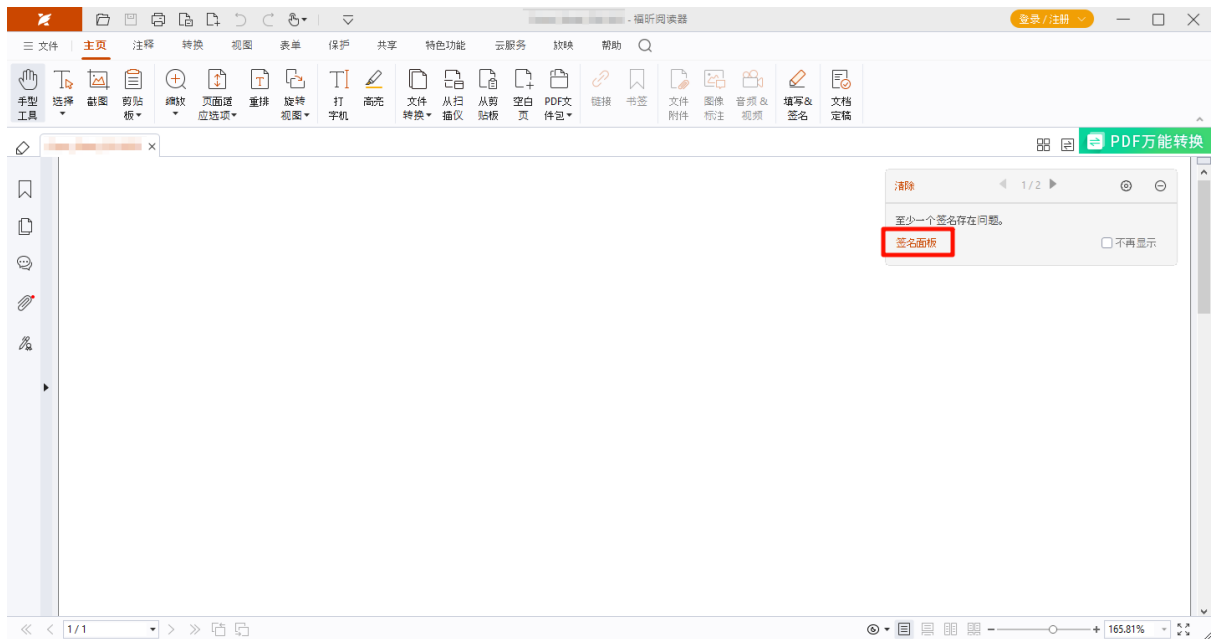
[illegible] - 福昕阅读器

登录 / 注册

☰ 文件 主页 注释 转换 视图 表单 保护 共享 特色功能 云服务 放映 帮助

手型工具 选择 截图 剪贴板 缩放 页面适应选项 重排 旋转视图 打字机 高亮 文件转换 从扫描仪 从剪贴板 空白页 PDF文件包 链接 书签 文件附件 图像标注 音频&视频 填写&签名 文档定稿

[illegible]

PDF万能转换

清除 1 / 2

至少一个签名存在问题。

签名面板

不再显示

1 / 1

165.81%